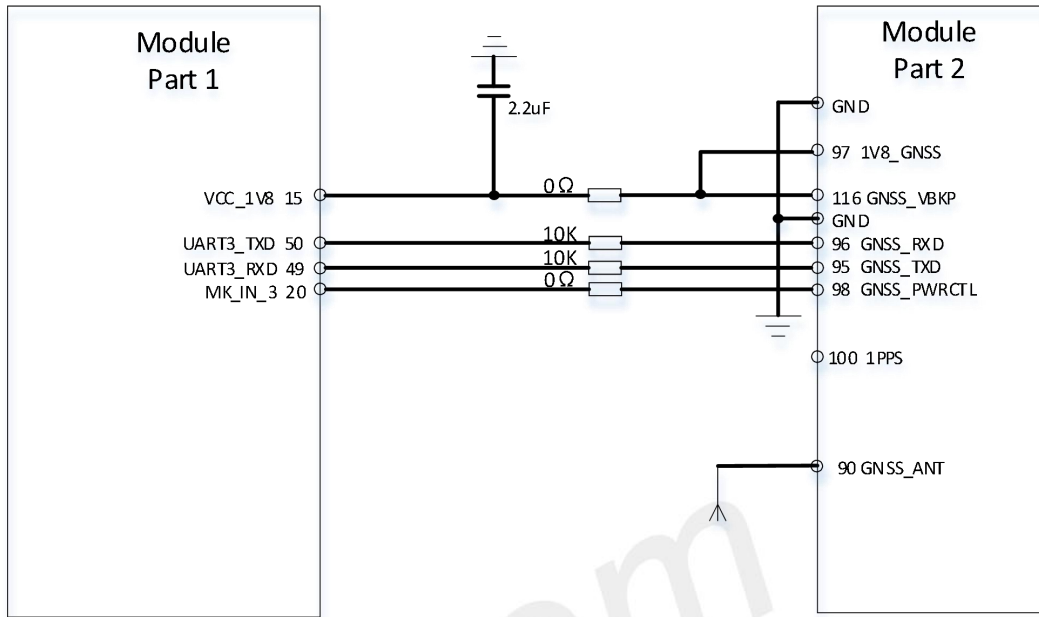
Module
Part 1

Module
Part 2

2.2uF

GND

97 1V8_GNSS

0Ω

VCC_1V8 15

116 GNSS_VBKP

GND

UART3_TXD 50

10K

96 GNSS_RXD

UART3_RXD 49

10K

95 GNSS_TXD

MK_IN_3 20

0Ω

98 GNSS_PWRCTL

100 1PPS

90 GNSS_ANT